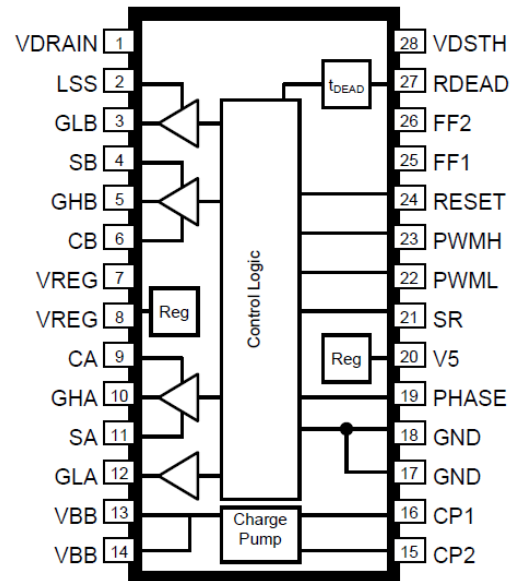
VDRAIN 1
LSS 2
GLB 3
SB 4
GHB 5
CB 6
VREG 7
VREG 8
CA 9
GHA 10
SA 11
GLA 12
VBB 13
VBB 14

$t_{DEAD}$
Control Logic
Reg
Reg
Charge Pump

28 VDSTH
27 RDEAD
26 FF2
25 FF1
24 RESET
23 PWMH
22 PWML
21 SR
20 V5
19 PHASE
18 GND
17 GND
16 CP1
15 CP2